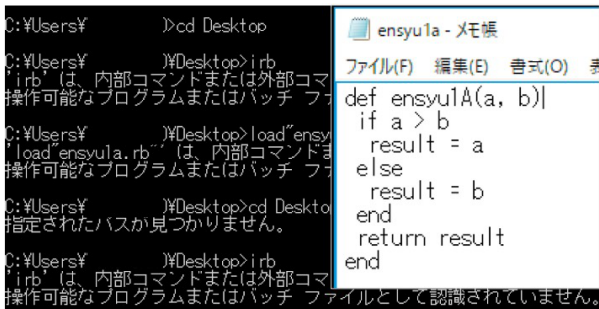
C:¥Users¥ >cd Desktop

C:¥Users¥ )¥Desktop>irb
'irb' は、内部コマンドまたは外部コマ
操作可能なプログラムまたはバッチ フ

C:¥Users¥ )¥Desktop>load"ensy
'load"ensyula.rb"' は、内部コマンドま
操作可能なプログラムまたはバッチ フ

C:¥Users¥ )¥Desktop>cd Deskto
指定されたパスが見つかりません。

C:¥Users¥ )¥Desktop>irb
'irb' は、内部コマンドまたは外部コマ
操作可能なプログラムまたはバッチ ファイルとして認識されていません。

ensyu1a - メモ帳

ファイル(F) 編集(E) 書式(O) 表

def ensyu1A(a, b)
 if a > b
  result = a
 else
  result = b
 end
 return result
end